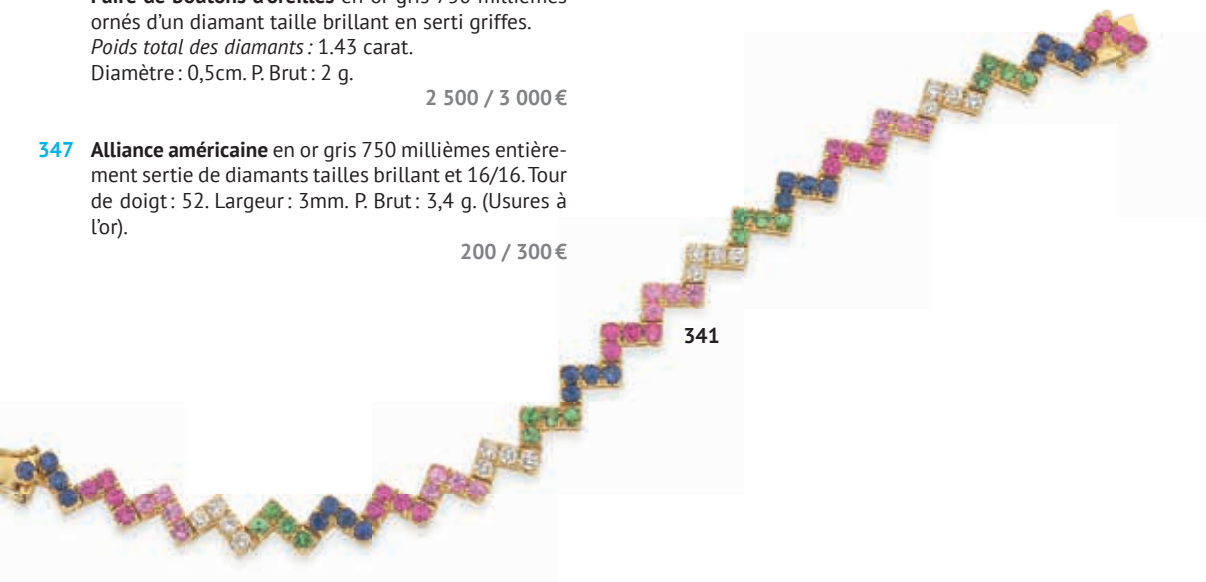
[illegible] en or gris 750 millièmes ornés d'un diamant taille brillant en serti griffes.
*Poids total des diamants :* 1.43 carat.
Diamètre : 0,5cm. P. Brut : 2 g.

2 500 / 3 000 €

347 **Alliance américaine** en or gris 750 millièmes entièrement sertie de diamants tailles brillant et 16/16. Tour de doigt : 52. Largeur : 3mm. P. Brut : 3,4 g. (Usures à l'or).

200 / 300 €

341